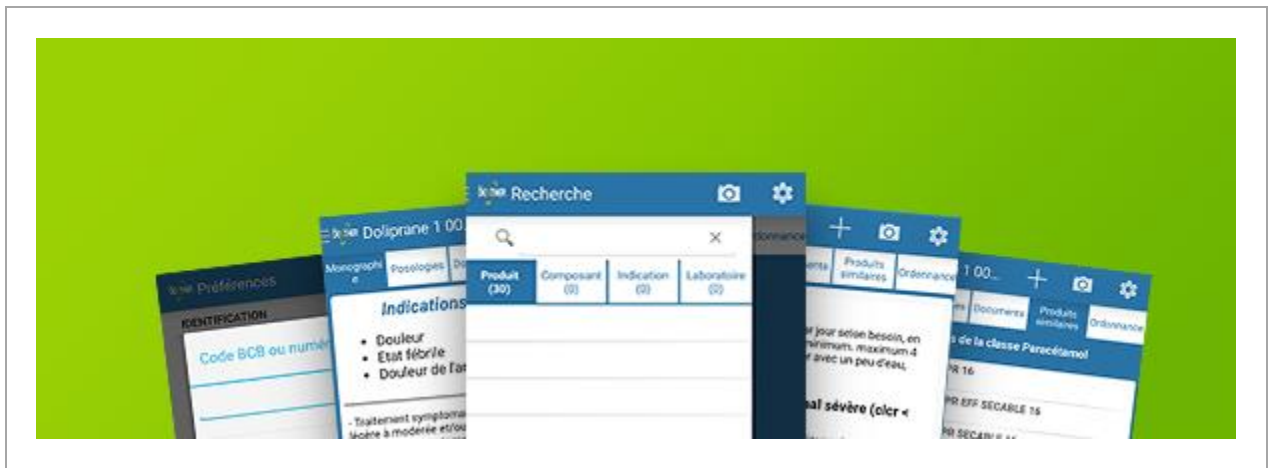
Préférences

IDENTIFICATION

Code BCB ou numé

Doliprane 1 00

Monographie

Posologies

Indications

- Douleur
- Etat fébrile
- Douleur de l'a

- Traitement symptoma légère à modérée et/ou

Recherche

Produit (30)

Composant (0)

Indication (0)

Laboratoire (0)

Ordonnance

ents

Produits similaires

Ordonnance

r jour selon besoin, en inimum. maximum 4 r avec un peu d'eau,

al sévère (clcr <

1 00...

es

Documents

Produits similaires

Ordonnance

de la classe Paracétamol

R 16

R EFF SECABLE 16

R SECABLE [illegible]